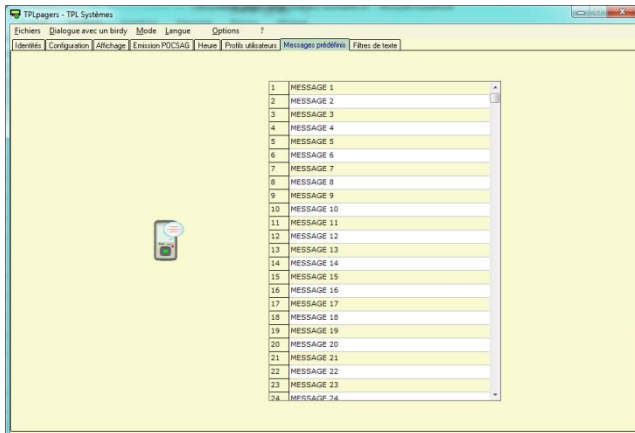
TPLpagers - TPL Systèmes

Fichiers Dialogue avec un birdy Mode Langue Options ?

Identités | Configuration | Affichage | Emission POCSAG | Heure | Profils utilisateurs | Messages prédéfinis | Filtres de texte

| | |
|---|---|
| 1 | MESSAGE 1 |
| 2 | MESSAGE 2 |
| 3 | MESSAGE 3 |
| 4 | MESSAGE 4 |
| 5 | MESSAGE 5 |
| 6 | MESSAGE 6 |
| 7 | MESSAGE 7 |
| 8 | MESSAGE 8 |
| 9 | MESSAGE 9 |
| 10 | MESSAGE 10 |
| 11 | MESSAGE 11 |
| 12 | MESSAGE 12 |
| 13 | MESSAGE 13 |
| 14 | MESSAGE 14 |
| 15 | MESSAGE 15 |
| 16 | MESSAGE 16 |
| 17 | MESSAGE 17 |
| 18 | MESSAGE 18 |
| 19 | MESSAGE 19 |
| 20 | MESSAGE 20 |
| 21 | MESSAGE 21 |
| 22 | MESSAGE 22 |
| 23 | MESSAGE 23 |
| 24 | MESSAGE 24 |